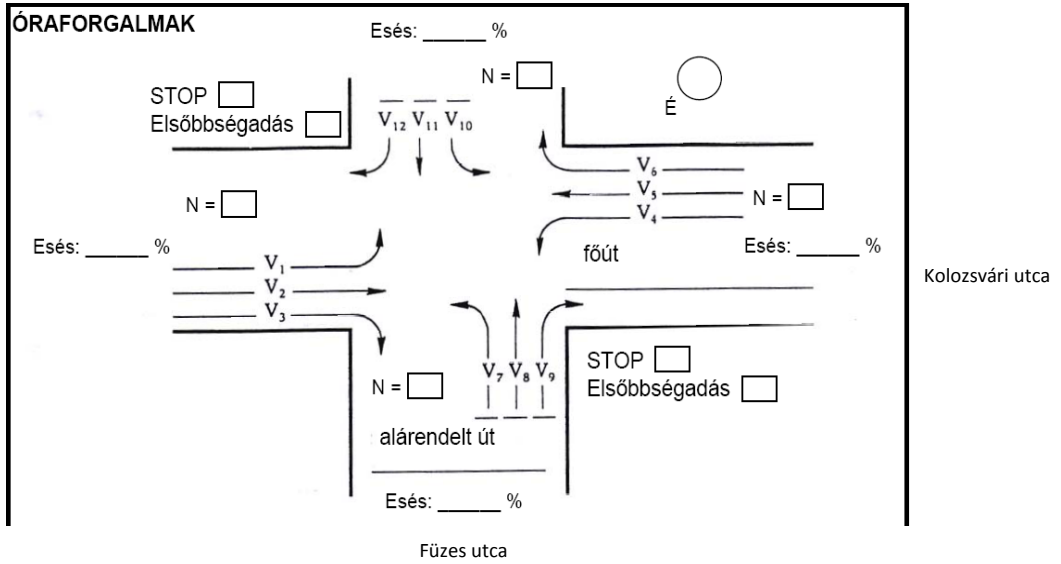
ÓRAFORGALMAK

Esés: ______ %

N =

É

STOP
Elsőbbségadás

$V_{12}$ $V_{11}$ $V_{10}$

$V_6$
$V_5$
$V_4$

N =

N =

Esés: ______ %

Esés: ______ %

főút

Kolozsvári utca

$V_1$
$V_2$
$V_3$

STOP
Elsőbbségadás

N =

$V_7$ $V_8$ $V_9$

alárendelt út

Esés: ______ %

Füzes utca